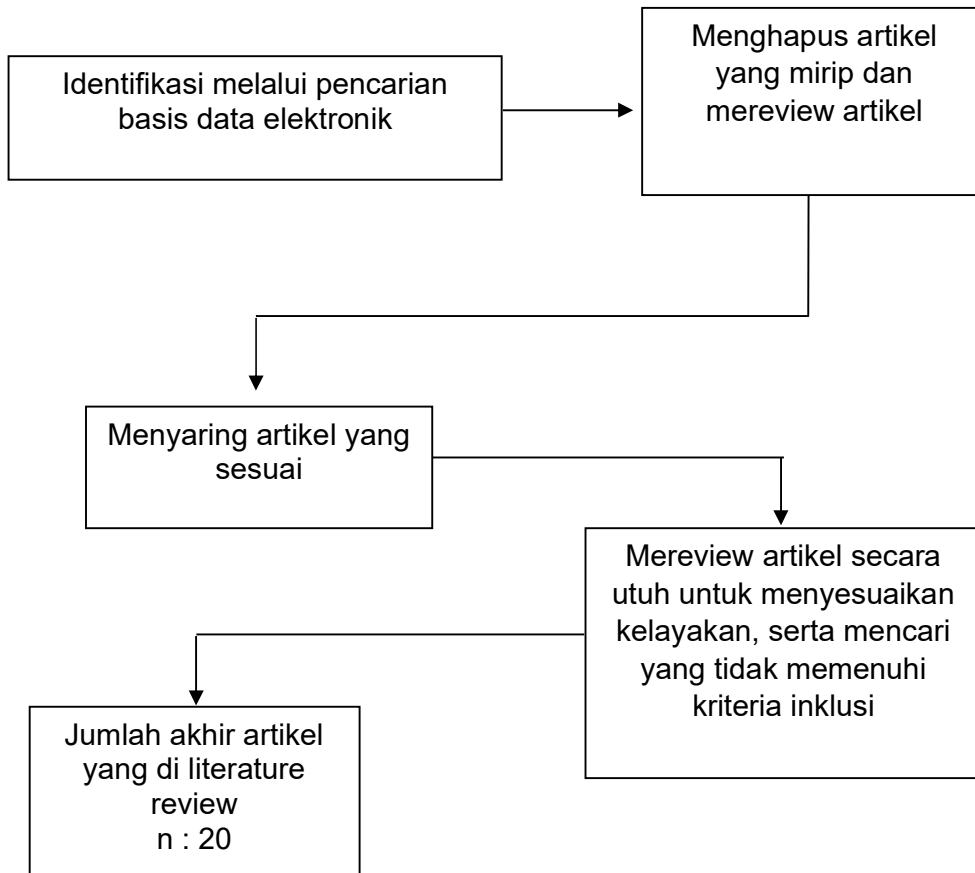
Identifikasi melalui pencarian basis data elektronik

Menghapus artikel yang mirip dan mereview artikel

Menyaring artikel yang sesuai

Mereview artikel secara utuh untuk menyesuaikan kelayakan, serta mencari yang tidak memenuhi kriteria inklusi

Jumlah akhir artikel yang di literature review
n : 20